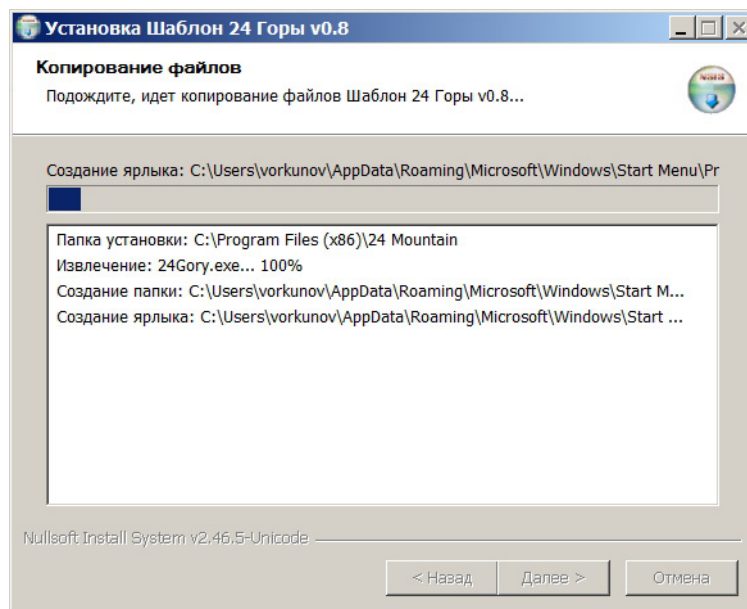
Установка Шаблон 24 Горы v0.8

Копирование файлов

Подождите, идет копирование файлов Шаблон 24 Горы v0.8...

Создание ярлыка: C:\Users\vorkunov\AppData\Roaming\Microsoft\Windows\Start Menu\Pr

Папка установки: C:\Program Files (x86)\24 Mountain
Извлечение: 24Gory.exe... 100%
Создание папки: C:\Users\vorkunov\AppData\Roaming\Microsoft\Windows\Start M...
Создание ярлыка: C:\Users\vorkunov\AppData\Roaming\Microsoft\Windows\Start ...

Nullsoft Install System v2.46.5-Unicode

< Назад
Далее >
Отмена